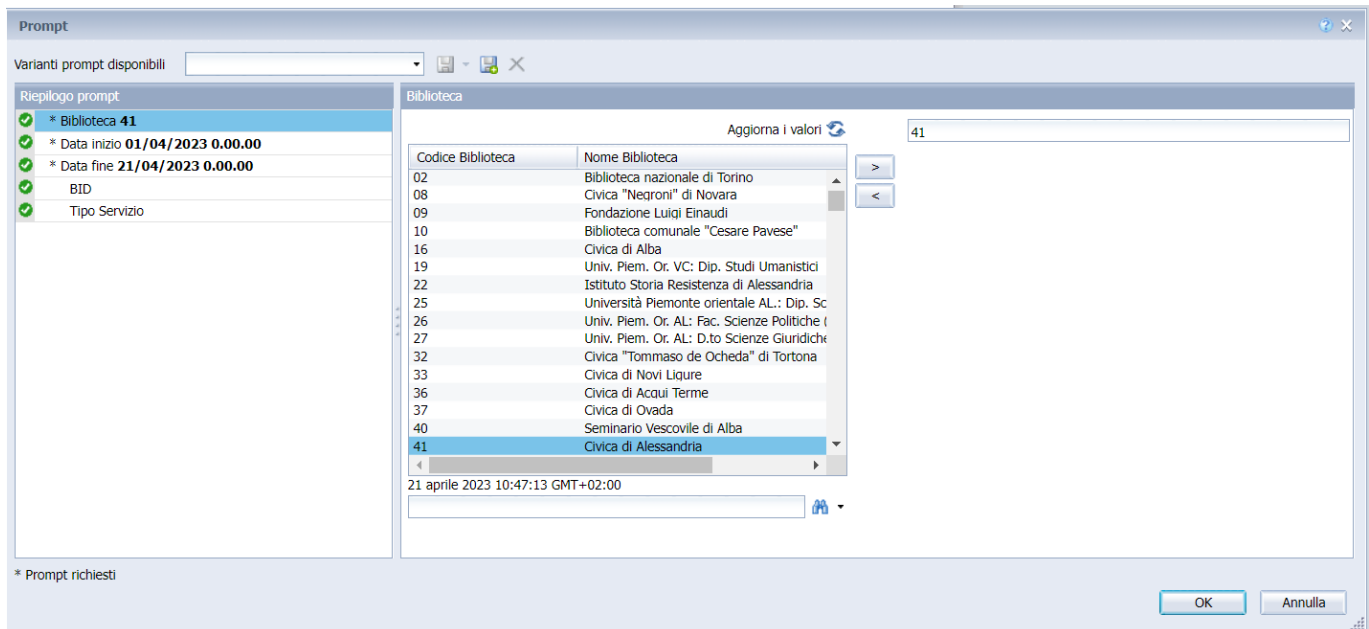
Prompt

Varianti prompt disponibili

Riepilogo prompt

* Biblioteca **41**
* Data inizio **01/04/2023 0.00.00**
* Data fine **21/04/2023 0.00.00**
BID
Tipo Servizio

Biblioteca

Aggiorna i valori

| Codice Biblioteca | Nome Biblioteca |
|---|---|
| 02 | Biblioteca nazionale di Torino |
| 08 | Civica "Negroni" di Novara |
| 09 | Fondazione Luigi Einaudi |
| 10 | Biblioteca comunale "Cesare Pavese" |
| 16 | Civica di Alba |
| 19 | Univ. Piem. Or. VC: Dip. Studi Umanistici |
| 22 | Istituto Storia Resistenza di Alessandria |
| 25 | Università Piemonte orientale AL.: Dip. Sc |
| 26 | Univ. Piem. Or. AL: Fac. Scienze Politiche ( |
| 27 | Univ. Piem. Or. AL: D.to Scienze Giuridiche |
| 32 | Civica "Tommaso de Ocheda" di Tortona |
| 33 | Civica di Novi Ligure |
| 36 | Civica di Acqui Terme |
| 37 | Civica di Ovada |
| 40 | Seminario Vescovile di Alba |
| 41 | Civica di Alessandria |

21 aprile 2023 10:47:13 GMT+02:00

>
<

41

* Prompt richiesti

OK
Annulla